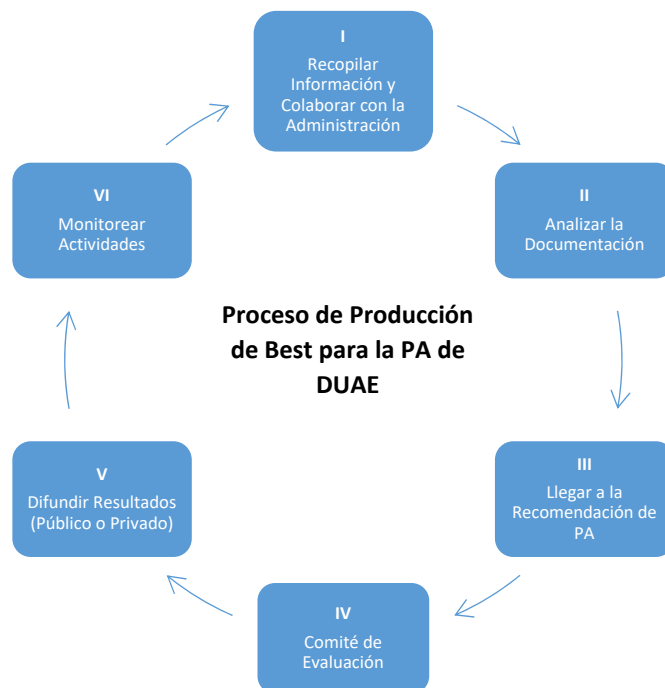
I
Recopilar Información y Colaborar con la Administración

II
Analizar la Documentación

III
Llegar a la Recomendación de PA

IV
Comité de Evaluación

V
Difundir Resultados (Público o Privado)

VI
Monitorear Actividades

Proceso de Producción de Best para la PA de DUAE